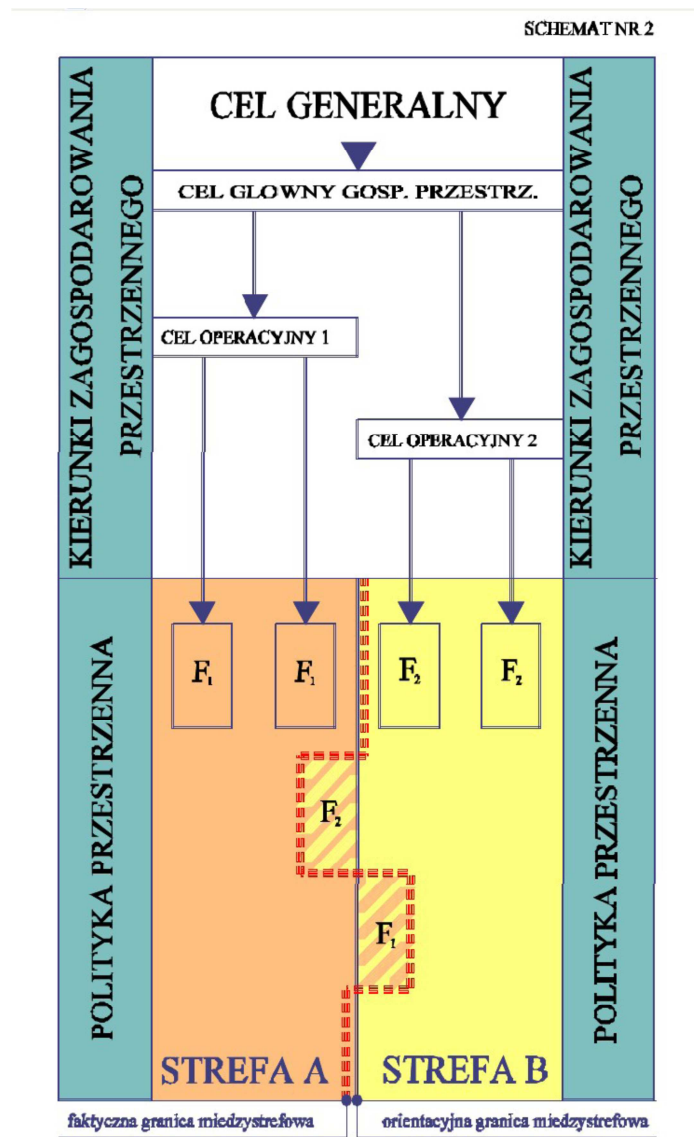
SCHEMAT NR 2

KIERUNKI ZAGOSPODAROWANIA PRZESTRZENNEGO

CEL GENERALNY

CEL GLOWNY GOSP. PRZESTRZ.

CEL OPERACYJNY 1

CEL OPERACYJNY 2

KIERUNKI ZAGOSPODAROWANIA PRZESTRZENNEGO

POLITYKA PRZESTRZENNA

$F_1$ $F_1$ $F_2$ $F_2$

$F_2$

$F_1$

STREFA A STREFA B

POLITYKA PRZESTRZENNA

faktyczna granica miedzystrefowa

orientacyjna granica miedzystrefowa